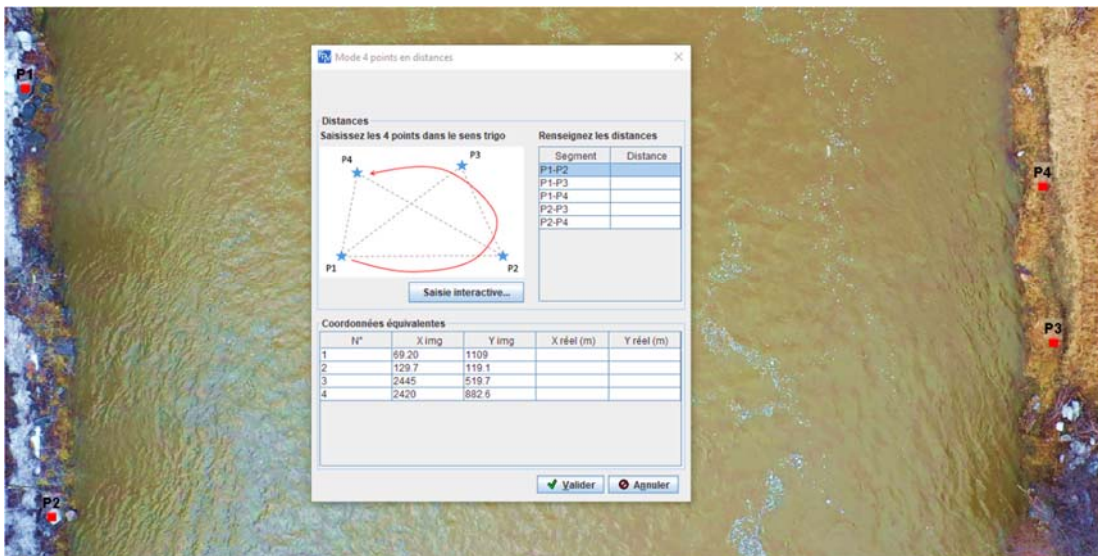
P1

P2

P4

P3

Mode 4 points en distances

Distances

Saisissez les 4 points dans le sens trigo

P4 P3

P1 P2

Saisie interactive...

Renseignez les distances

| Segment | Distance |
|---|---|
| P1-P2 | |
| P1-P3 | |
| P1-P4 | |
| P2-P3 | |
| P2-P4 | |

Coordonnées équivalentes

| N° | X img | Y img | X réel (m) | Y réel (m) |
|---|---|---|---|---|
| 1 | 69.20 | 1109 | | |
| 2 | 129.7 | 119.1 | | |
| 3 | 2445 | 519.7 | | |
| 4 | 2420 | 882.6 | | |

Valider Annuler